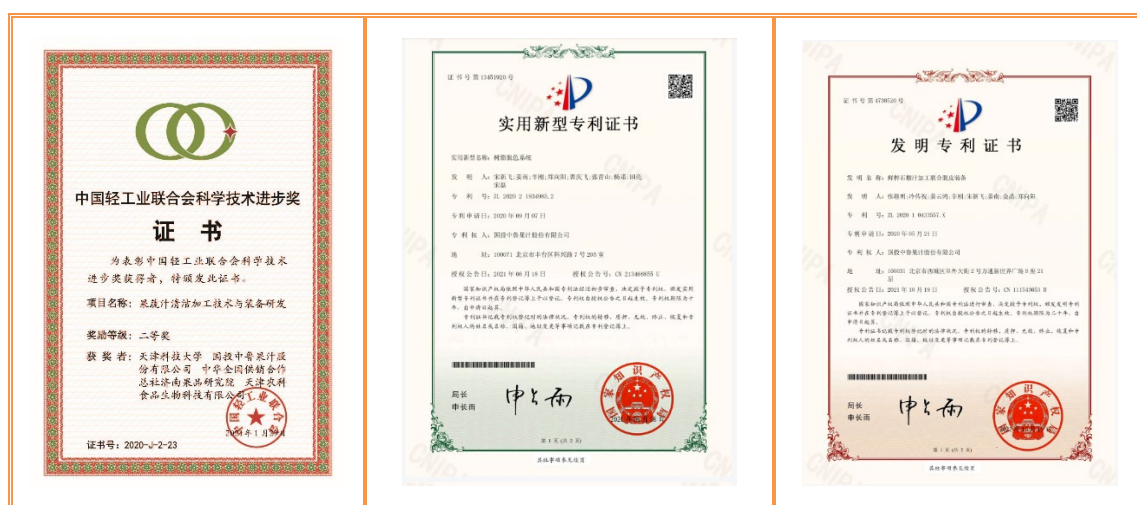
中国轻工业联合会科学技术进步奖

证书

为表彰中国轻工业联合会科学技术进步奖获得者，特颁发此证书。

项目名称：果蔬汁清洁加工技术与装备研发

奖励等级：二等奖

获奖者：天津科技大学 国投中鲁果汁股份有限公司 中华全国供销合作总社济南果品研究院 天津农科食品生物科技有限公司

证书号：2020-J-2-23

2021年1月

证书号第13451920号

实用新型专利证书

实用新型名称：树脂脱色系统

发明人：宋新飞；姜南；李刚；郑向阳；黄庆飞；潘首山；杨涛；田亮；宋晨

专利号：ZL 2020 2 1934965.2

专利申请日：2020年09月07日

专利权人：国投中鲁果汁股份有限公司

地址：100071 北京市丰台区科兴路7号205室

授权公告日：2021年06月18日 授权公告号：CN 213468855 U

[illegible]

局长
申长雨

申长雨

第1页（共2页）

其他事项参见续页

CNIPA

证书号第4738516号

发明专利证书

发明名称：鲜榨石榴汁加工联合制备装备

发明人：张雅利；冷伟东；姜云南；李刚；宋新飞；姜南；金晶；郑向阳

专利号：ZL 2020 1 0613557.X

专利申请日：2020年06月11日

专利权人：国投中鲁果汁股份有限公司

地址：100031 北京市西城区平外大街2号为通新世界广场9至21层

授权公告日：2021年10月19日 授权公告号：CN 111543605 B

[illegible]

局长
申长雨

申长雨

其他事项参见续页